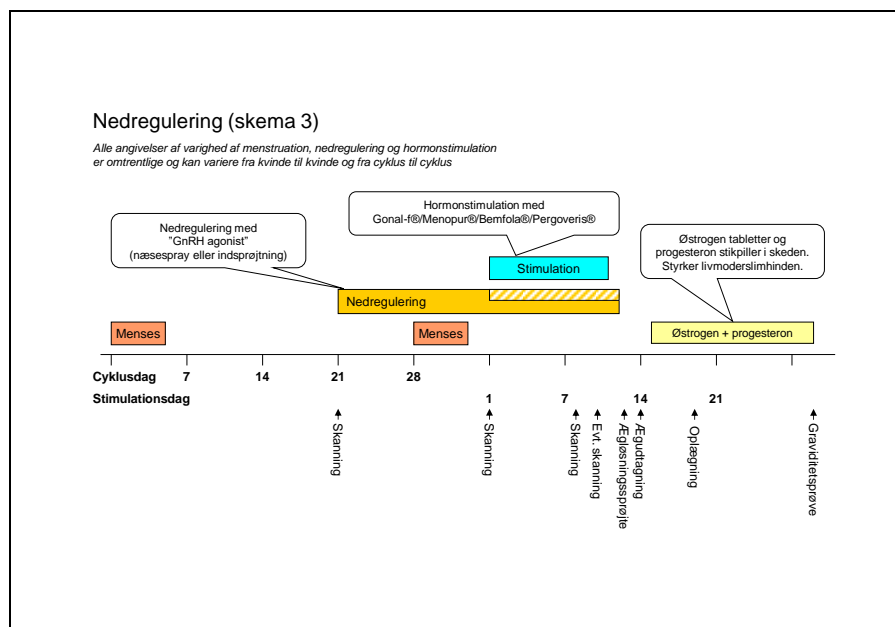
Nedregulering (skema 3)

Alle angivelser af varighed af menstruation, nedregulering og hormonstimulation er omtrentlige og kan variere fra kvinde til kvinde og fra cyklus til cyklus

Hormonstimulation med Gonal-f®/Menopur®/Bemfola®/Pergoveris®

Nedregulering med "GnRH agonist" (næsespray eller indsprøjtning)

Østrogen tabletter og progesteron stikpiller i skeden. Styrker livmoderslimhinden.

Stimulation

Nedregulering

Menses

Menses

Østrogen + progesteron

Cyklusdag 7 14 21 28

Stimulationsdag 1 7 14 21

Skanning

Skanning

Skanning

Evt. skanning

Ægløsningssprøjte

Ægudtagning

Oplægning

Graviditetsprøve